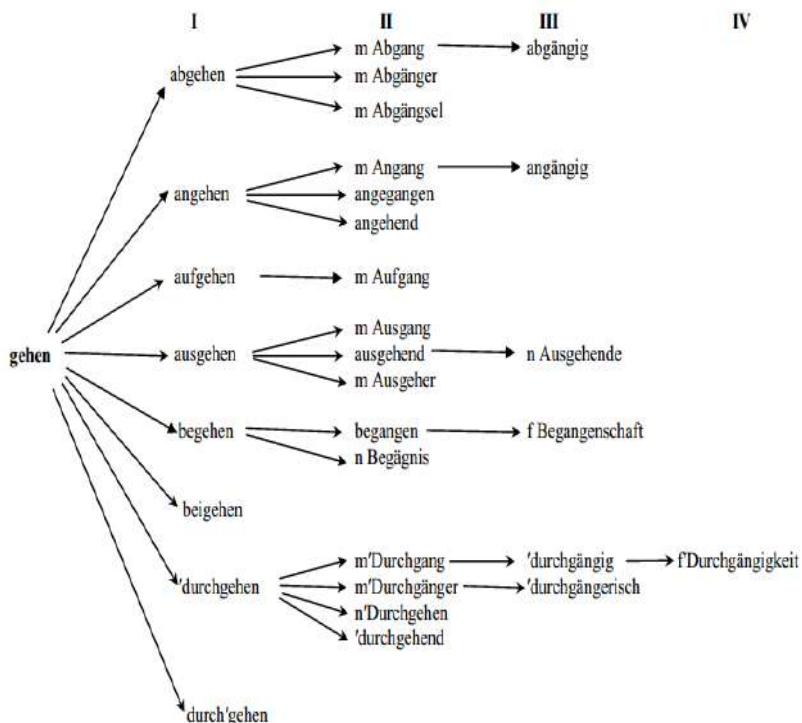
I II III IV

gehen

abgehen
m Abgang
abgängig
m Abgänger
m Abgängsel

angehen
m Angang
angängig
angegangen
angehend

aufgehen
m Aufgang

ausgehen
m Ausgang
ausgehend
n Ausgehende
m Ausgeher

begehen
begangen
f Begangenschaft
n Begägnis

beigehen

'durchgehen
m'Durchgang
'durchgängig
f'Durchgängigkeit
m'Durchgänger
'durchgängerisch
n'Durchgehen
'durchgehend

durch'gehen